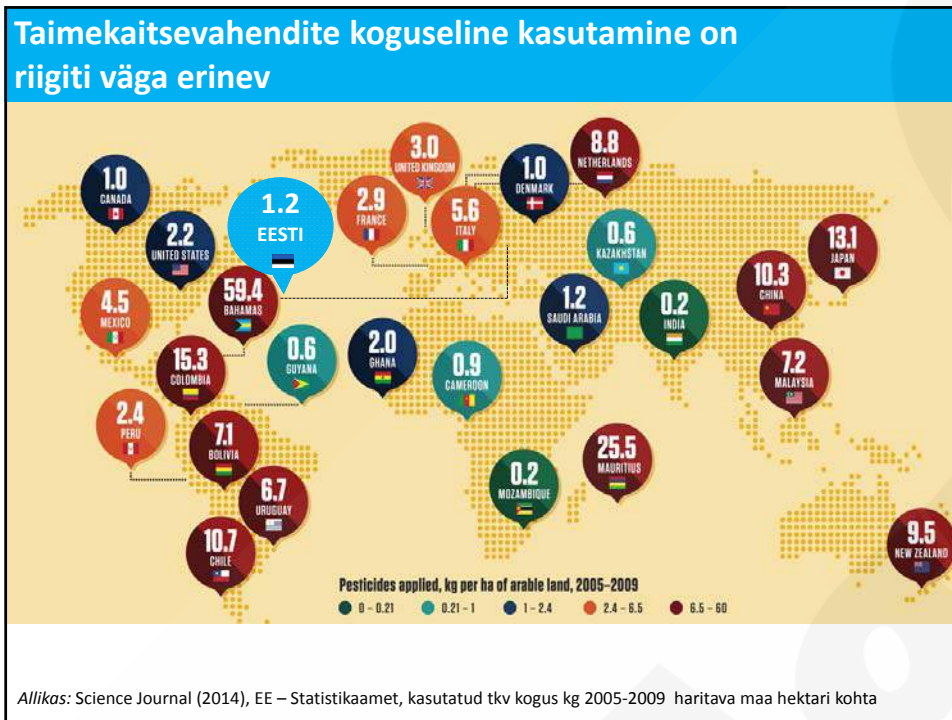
Taimekaitsevahendite koguseline kasutamine on riigiti väga erinev

1.0 CANADA

2.2 UNITED STATES

1.2 EESTI

2.9 FRANCE

3.0 UNITED KINGDOM

5.6 ITALY

1.0 DENMARK

8.8 NETHERLANDS

0.6 KAZAKHSTAN

13.1 JAPAN

10.3 CHINA

4.5 MEXICO

59.4 BAHAMAS

1.2 SAUDI ARABIA

0.2 INDIA

15.3 COLOMBIA

0.6 GUYANA

2.0 GHANA

0.9 CAMEROON

7.2 MALAYSIA

2.4 PERU

7.1 BOLIVIA

25.5 MAURITIUS

0.2 MOZAMBIQUE

6.7 URUGUAY

10.7 CHILE

9.5 NEW ZEALAND

Pesticides applied, kg per ha of arable land, 2005–2009
0 – 0.21   0.21 – 1   1 – 2.4   2.4 – 6.5   6.5 – 60

Allikas: Science Journal (2014), EE – Statistikaamet, kasutatud tkv kogus kg 2005-2009 haritava maa hektari kohta